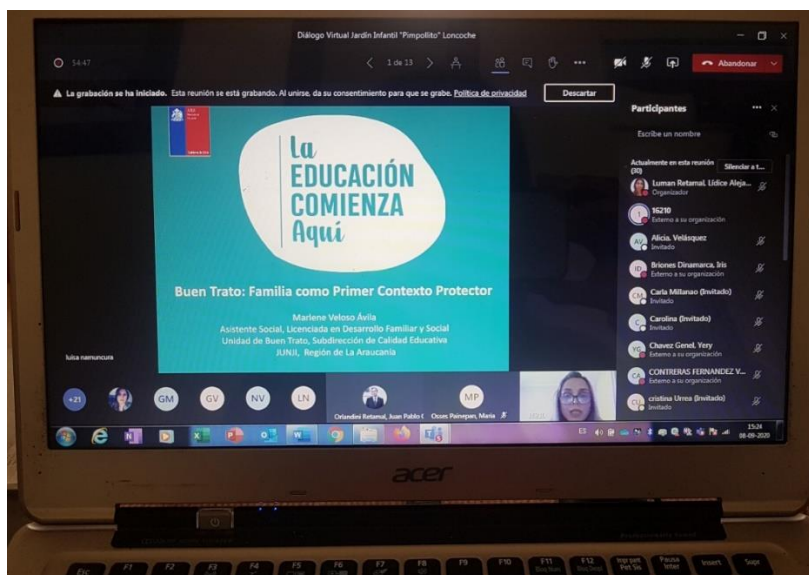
Diálogo Virtual Jardín Infantil "Pimpollito" Loncoche

54:47

1 de 13

Abandonar

La grabación se ha iniciado. Esta reunión se está grabando. Al unirse, da su consentimiento para que se grabe. Política de privacidad

Descartar

La EDUCACIÓN COMIENZA Aquí

Buen Trato: Familia como Primer Contexto Protector

Marlene Veloso Ávila
Asistente Social, Licenciada en Desarrollo Familiar y Social
Unidad de Buen Trato, Subdirección de Calidad Educativa
JUNJI, Región de La Araucanía

luisa naenuncura

Participantes

Escribe un nombre

Actualmente en esta reunión (30)

Silenciar a t...

Luman Retamal, Lidice Aleja...
Organizador

16210
Externo a su organización

Alicia, Velásquez
Invitado

Briones Dinamarca, Iris
Externo a su organización

Carla Millanao (Invitado)
Invitado

Carolina (Invitado)
Invitado

Chavez Genel, Yery
Externo a su organización

CONTRERAS FERNANDEZ V...
Externo a su organización

cristina Urrea (Invitado)
Invitado

+21

GM

GV

NV

LN

MP

Orlandini Retamal, Juan Pablo (

Ozses Painepan, Maria

ES

15:24
08-09-2020

acer